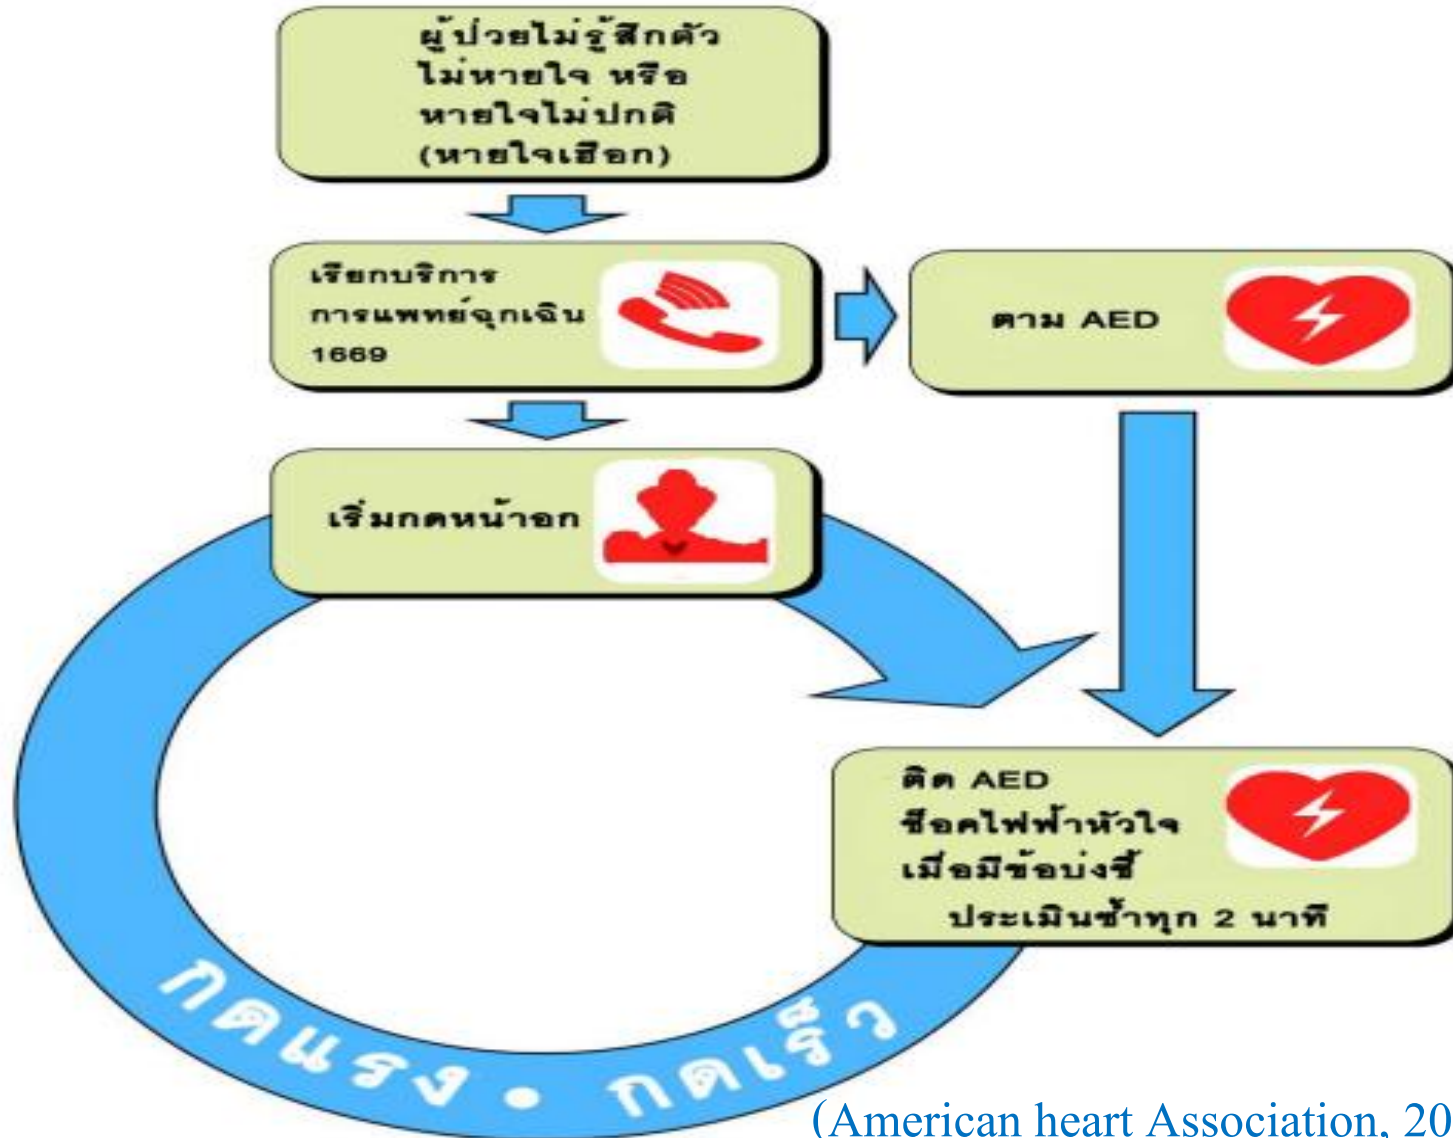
ผู้ป่วยไม่รู้สึกตัว ไม่หายใจ หรือ หายใจไม่ปกติ (หายใจเฮือก)

เรียกบริการการแพทย์ฉุกเฉิน 1669

ตาม AED

เริ่มกดหน้าอก

ติด AED ช็อคไฟฟ้าหัวใจ เมื่อมีข้อบ่งชี้ ประเมินซ้ำทุก 2 นาที

กดแรง • กดเร็ว

(American heart Association, 20